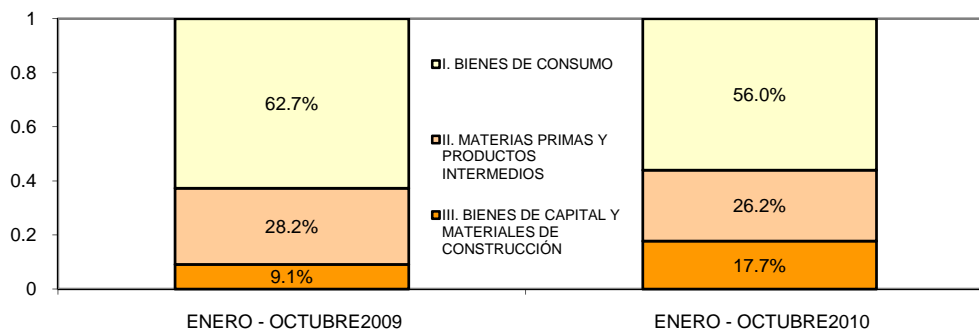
1
0.8
0.6
0.4
0.2
0

62.7%
28.2%
9.1%

I. BIENES DE CONSUMO
II. MATERIAS PRIMAS Y PRODUCTOS INTERMEDIOS
III. BIENES DE CAPITAL Y MATERIALES DE CONSTRUCCIÓN

56.0%
26.2%
17.7%

ENERO - OCTUBRE2009
ENERO - OCTUBRE2010